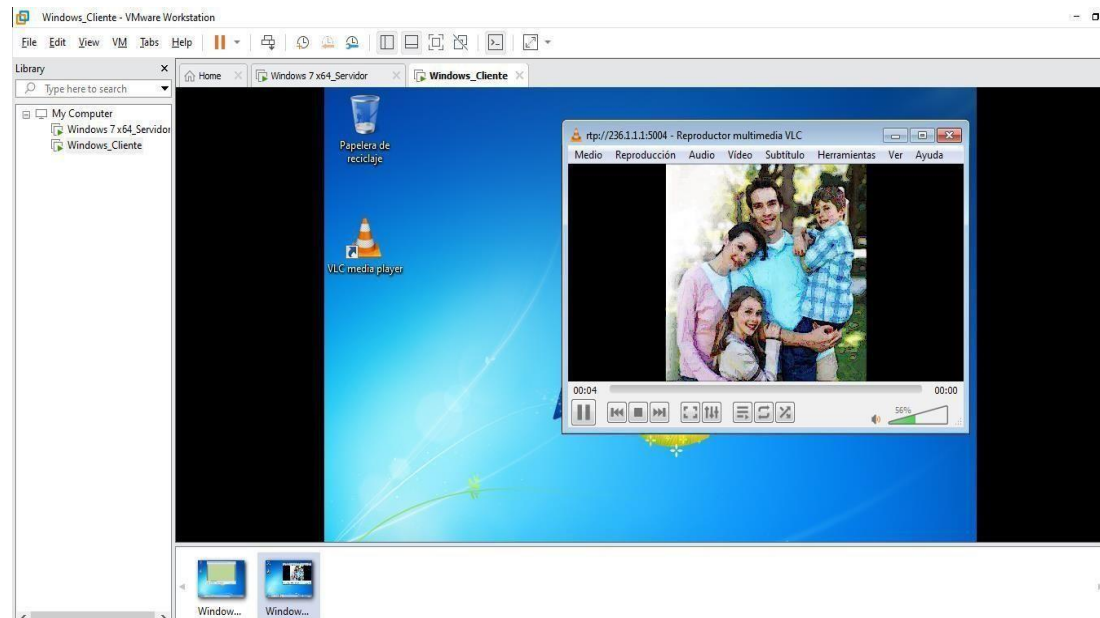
Windows_Cliente - VMware Workstation

File Edit View VM Tabs Help

Library
Type here to search
My Computer
Windows 7 x64_Servidor
Windows_Cliente

Home
Windows 7 x64_Servidor
Windows_Cliente

Papelera de reciclaje

VLC media player

rtp://236.1.1.1:5004 - Reproductor multimedia VLC
Medio Reproducción Audio Vídeo Subtítulo Herramientas Ver Ayuda
00:04
00:00
56%

Window...
Window...